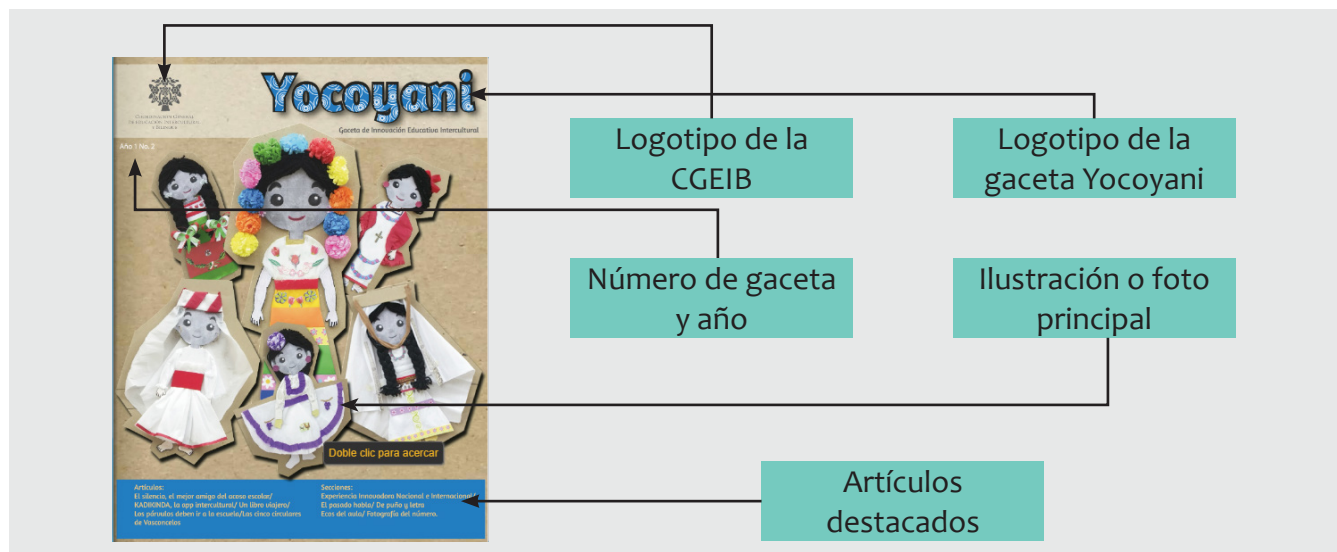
Yocoyani

Gaceta de Innovación Educativa Intercultural

Año 1 No. 2

Doble clic para acercar

Artículos:
El silencio, el mejor amigo del acoso escolar/ KADHONDA, tu app intercultural/ Un libro viajero/ Los párvulos deben ir a la escuela/Las cinco circulares de Vasconcelos

Secciones:
Experiencia Innovadora Nacional e Internacional/ El pasado habla/ De puño y letra
Ecos del aula/ Fotografía del número.

Logotipo de la CGEIB

Logotipo de la gaceta Yocoyani

Número de gaceta y año

Ilustración o foto principal

Artículos destacados